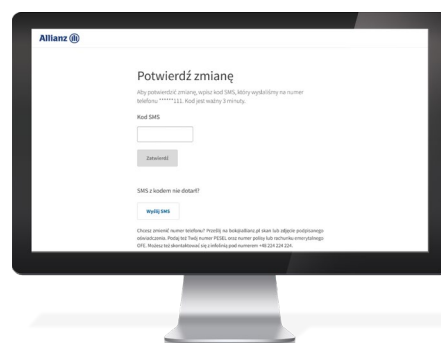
Allianz

Potwierdź zmianę

Aby potwierdzić zmianę, wpisz kod SMS, który wysłaliśmy na numer telefonu ******111. Kod jest ważny 3 minuty.

Kod SMS

Zatwierdź

SMS z kodem nie dotarł?

Wyślij SMS

Chcesz zmienić numer telefonu? Prześlij na bok@allianz.pl skan lub zdjęcie podpisanego oświadczenia. Podaj też Twój numer PESEL oraz numer polisy lub rachunku emerytalnego OFE. Możesz też skontaktować się z infolinią pod numerem +48 224 224 224.